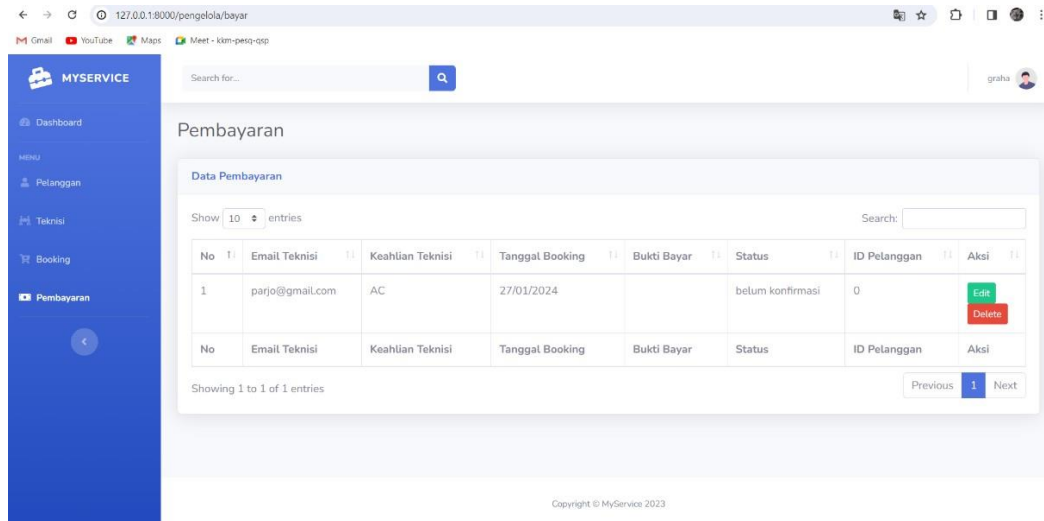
127.0.0.1:8000/pengelola/bayar

Gmail YouTube Maps Meet - kkm-pesq-qsp

MYSERVICE

Search for...

graha

Dashboard

MENU

Pelanggan

Teknisi

Booking

Pembayaran

Pembayaran

Data Pembayaran

Show 10 entries

Search:

| No | Email Teknisi | Keahlian Teknisi | Tanggal Booking | Bukti Bayar | Status | ID Pelanggan | Aksi |
|---|---|---|---|---|---|---|---|
| 1 | parjo@gmail.com | AC | 27/01/2024 | | belum konfirmasi | 0 | Edit Delete |
| No | Email Teknisi | Keahlian Teknisi | Tanggal Booking | Bukti Bayar | Status | ID Pelanggan | Aksi |

Showing 1 to 1 of 1 entries

Previous 1 Next

Copyright © MyService 2023